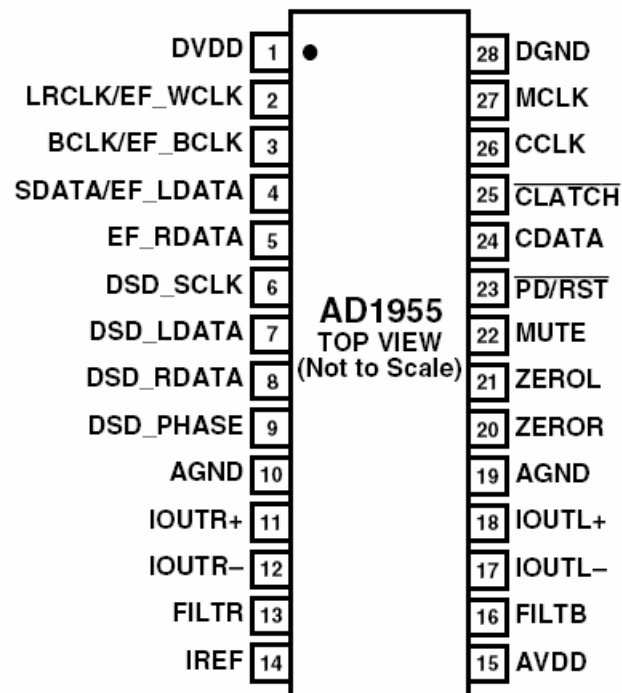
DVDD 1
LRCLK/EF_WCLK 2
BCLK/EF_BCLK 3
SDATA/EF_LDATA 4
EF_RDATA 5
DSD_SCLK 6
DSD_LDATA 7
DSD_RDATA 8
DSD_PHASE 9
AGND 10
IOUTR+ 11
IOUTR– 12
FILTR 13
IREF 14

AD1955
TOP VIEW
(Not to Scale)

28 DGND
27 MCLK
26 CCLK
25 $\overline{\text{CLATCH}}$
24 CDATA
23 $\overline{\text{PD/RST}}$
22 MUTE
21 ZEROL
20 ZEROR
19 AGND
18 IOUTL+
17 IOUTL–
16 FILTB
15 AVDD